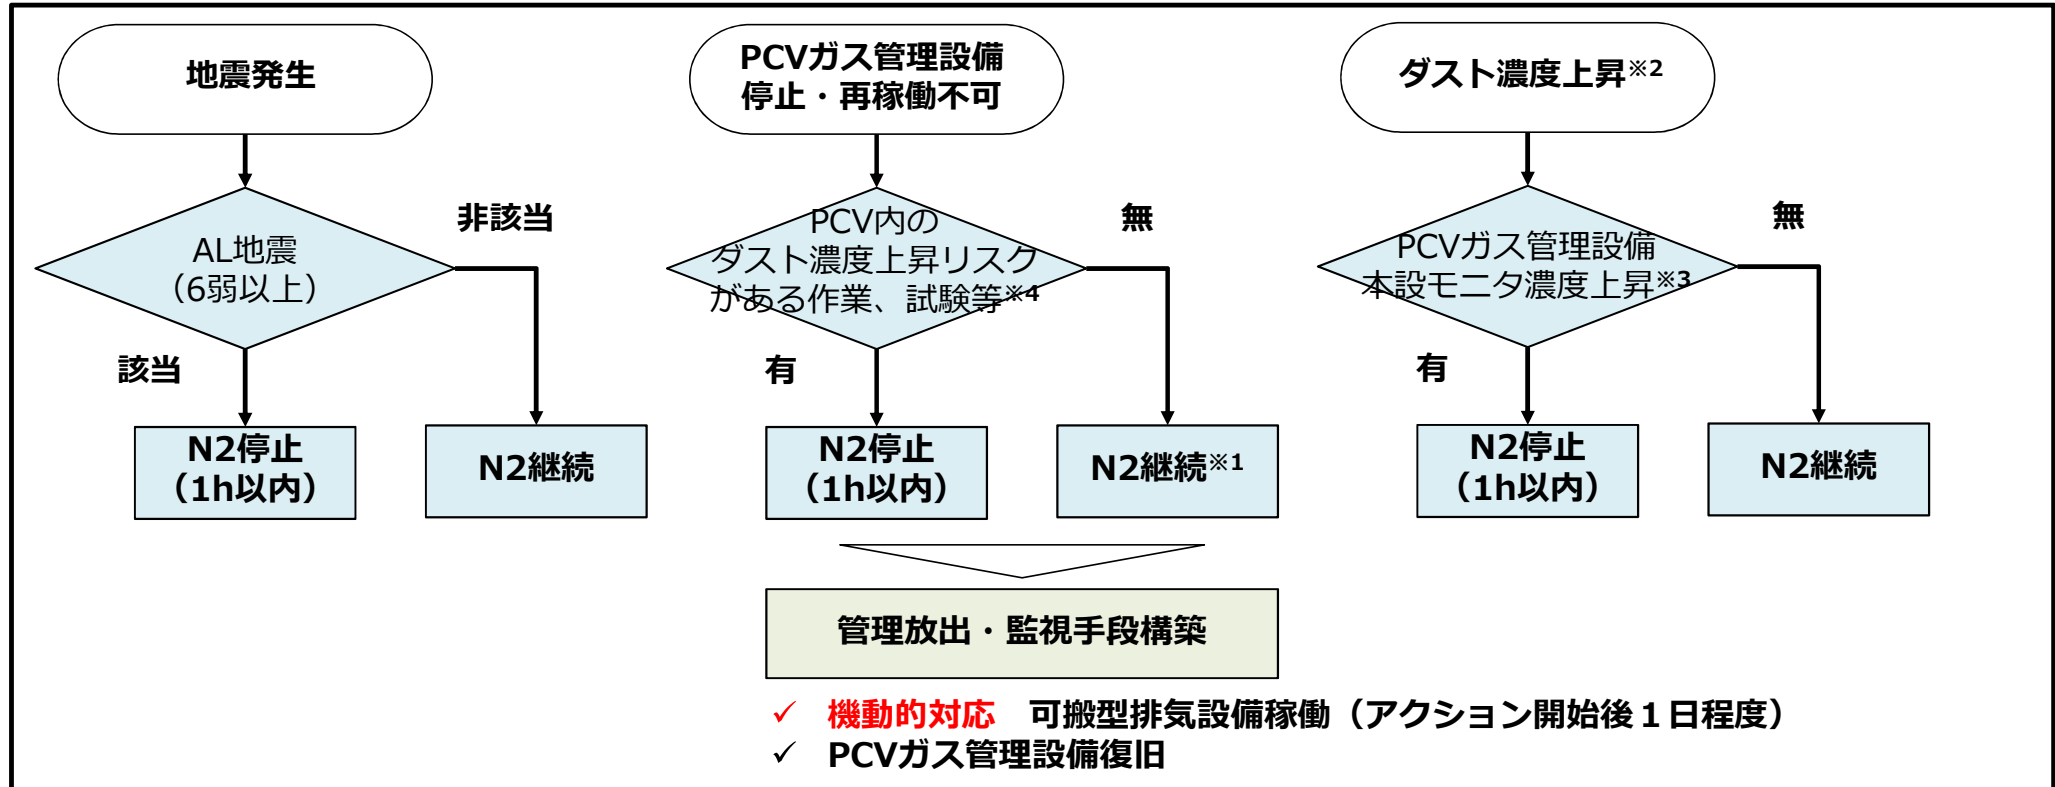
地震発生

AL地震
（6弱以上）

非該当

該当

N2停止
（1h以内）

N2継続

PCVガス管理設備
停止・再稼働不可

PCV内の
ダスト濃度上昇リスク
がある作業、試験等※4

無

有

N2停止
（1h以内）

N2継続※1

ダスト濃度上昇※2

PCVガス管理設備
本設モニタ濃度上昇※3

無

有

N2停止
（1h以内）

N2継続

管理放出・監視手段構築

✓ 機動的対応　可搬型排気設備稼働（アクション開始後１日程度）
✓ PCVガス管理設備復旧